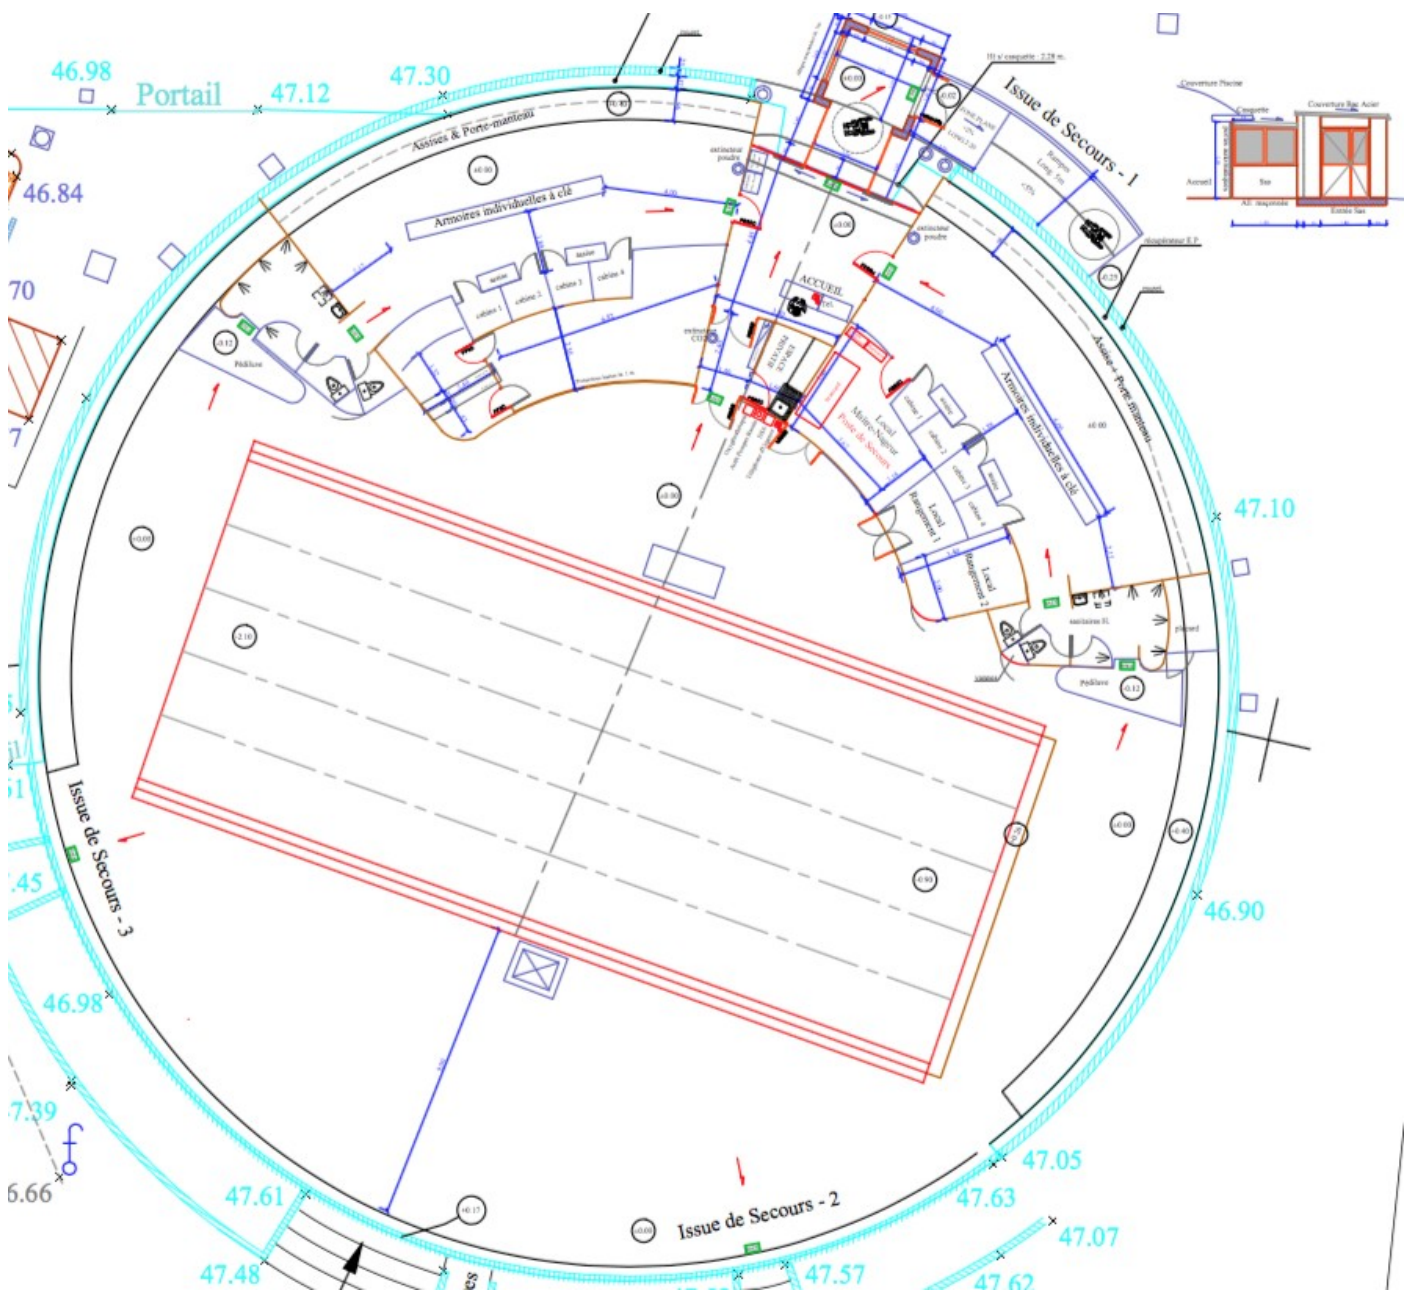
46.98
Portail
47.12
47.30
46.84
70
Assises & Porte-manteau
Armoires individuelles à clé
cabine 1
cabine 2
cabine 3
cabine 4
Pédiluve
-0.12
±0.00
extincteur poudre
ACCUEIL
extincteur CO2
INFIRMERIE
Local Maître-Nageur Poste de Secours
Issue de Secours - 1
Rampe
extincteur poudre
Armoires individuelles à clé
Assises + Porte-manteau
cabine 1
cabine 2
cabine 3
cabine 4
Local Rangement 1
Local Rangement 2
sanitaires H.
placard
Pédiluve
-0.12
47.10
Couverture Piscine
Casquette
Couverture Bac Acier
Accueil
Sas
Entrée Sas
-2.10
-0.90
46.90
Issue de Secours - 3
.45
46.98
7.39
6.66
47.61
47.48
+0.17
±0.00
Issue de Secours - 2
47.05
47.63
47.07
47.57
47.62